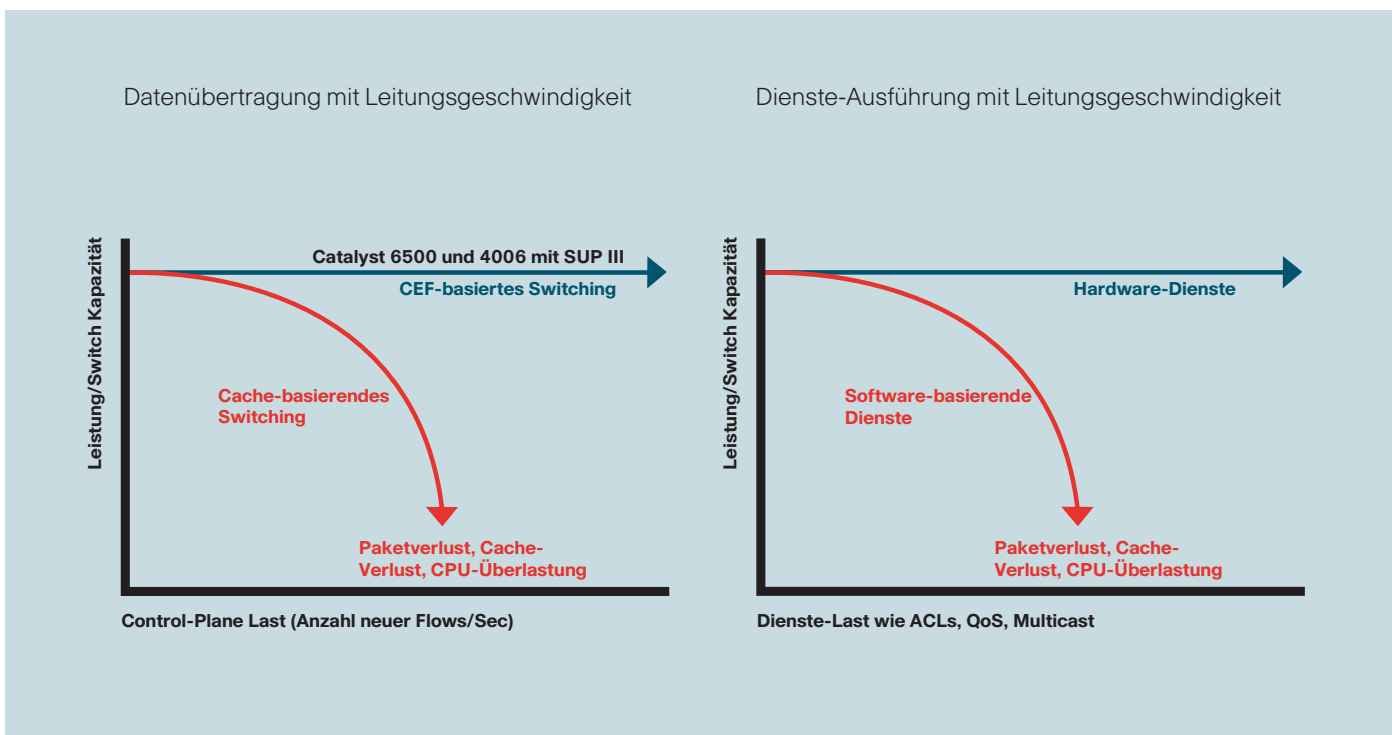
Datenübertragung mit Leitungsgeschwindigkeit

Leistung/Switch Kapazität

Catalyst 6500 und 4006 mit SUP III

CEF-basiertes Switching

Cache-basierendes Switching

Paketverlust, Cache-Verlust, CPU-Überlastung

Control-Plane Last (Anzahl neuer Flows/Sec)

Dienste-Ausführung mit Leitungsgeschwindigkeit

Leistung/Switch Kapazität

Hardware-Dienste

Software-basierende Dienste

Paketverlust, Cache-Verlust, CPU-Überlastung

Dienste-Last wie ACLs, QoS, Multicast